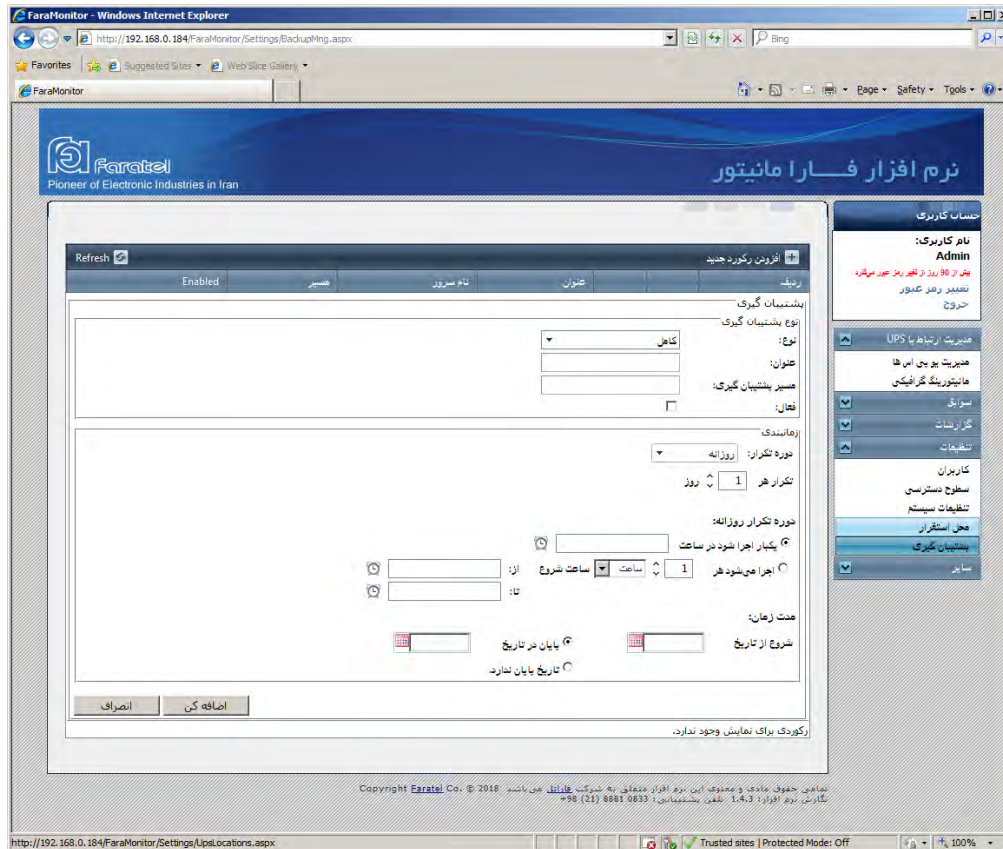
FaraMonitor - Windows Internet Explorer

http://192.168.0.184/FaraMonitor/Settings/BackupMng.aspx

Bing

Favorites | Suggested Sites ▾ | Web Slice Gallery ▾

FaraMonitor

Page ▾ Safety ▾ Tools ▾

Faratel
Pioneer of Electronic Industries in Iran

نرم افزار فـــارا مانیتور

حساب کاربری
نام کاربری:
Admin
بیش از 90 روز از تغییر رمز عبور میگذرد
تغییر رمز عبور
خروج

مدیریت ارتباط با UPS
مدیریت یو پی اس ها
مانیتورینگ گرافیکی
سوابق
گزارشات
تنظیمات
کاربران
سطوح دسترسی
تنظیمات سیستم
محل استقرار
پشتیبان گیری
سایر

Refresh
افزودن رکورد جدید

| ردیف | عنوان | نام سرور | مسیر | Enabled |
|---|---|---|---|---|

پشتیبان گیری
نوع پشتیبان گیری
نوع: کامل
عنوان:
مسیر پشتیبان گیری:
فعال:

زمانبندی
دوره تکرار: روزانه
تکرار هر 1 روز

دوره تکرار روزانه:
یکبار اجرا شود در ساعت
اجرا میشود هر 1 ساعت ساعت شروع از:
تا:

مدت زمان:
شروع از تاریخ
پایان در تاریخ
تاریخ پایان ندارد

اضافه کن
انصراف

رکوردی برای نمایش وجود ندارد.

تمامی حقوق مادی و معنوی این نرم افزار متعلق به شرکت فاراتل می باشد. Copyright Faratel Co. © 2018
نگارش نرم افزار: 1.4.3 تلفن پشتیبانی: 0833 8881 (21) 98+

http://192.168.0.184/FaraMonitor/Settings/UpsLocations.aspx
Trusted sites | Protected Mode: Off
100%